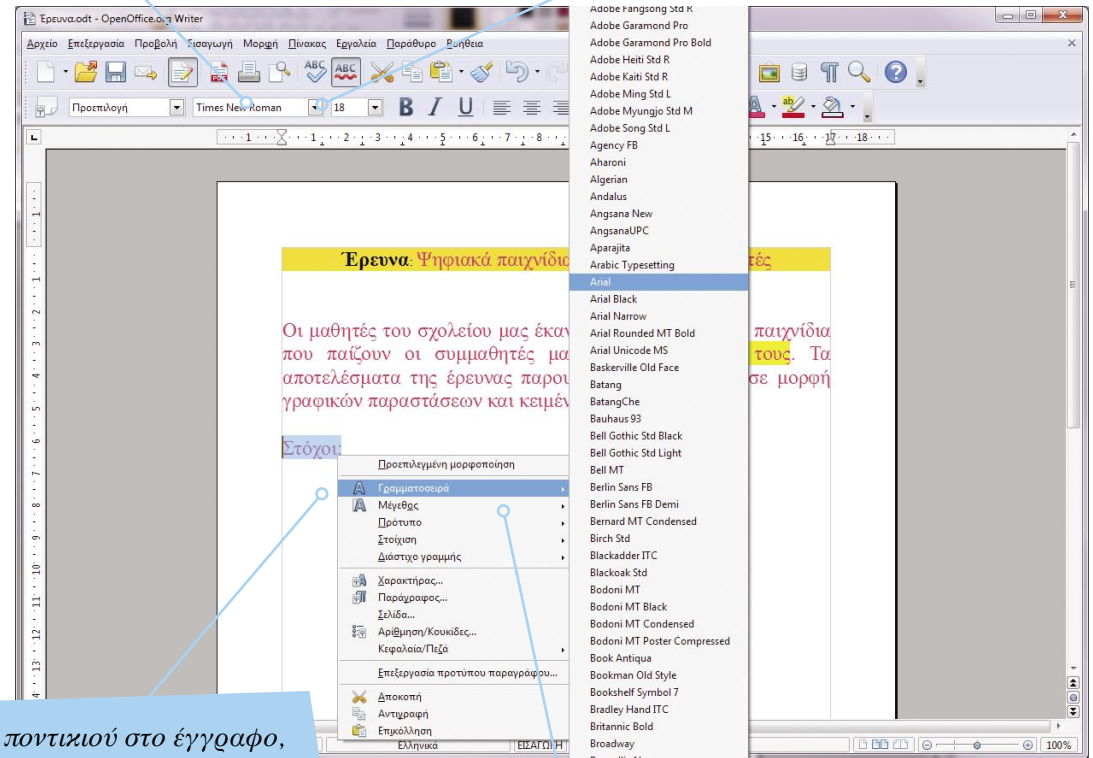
Έρευνα.odt - OpenOffice.org Writer

Αρχείο Επεξεργασία Προβολή Εισαγωγή Μορφή Πίνακας Εργαλεία Παράθυρο Βοήθεια

Προεπιλογή Times New Roman 18

Έρευνα: Ψηφιακά παιχνίδια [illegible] τές

Οι μαθητές του σχολείου μας έκαν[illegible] παιχνίδια που παίζουν οι συμμαθητές μα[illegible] τους. Τα αποτελέσματα της έρευνας παρου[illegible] σε μορφή γραφικών παραστάσεων και κειμέ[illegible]

Στόχοι:

Προεπιλεγμένη μορφοποίηση
Γραμματοσειρά
Μέγεθος
Πρότυπο
Στοίχιση
Διάστιχο γραμμής
Χαρακτήρας...
Παράγραφος...
Σελίδα...
Αρίθμηση/Κουκίδες...
Κεφαλαία/Πεζά
Επεξεργασία προτύπου παραγράφου...
Αποκοπή
Αντιγραφή
Επικόλληση

Adobe Fangsong Std R
Adobe Garamond Pro
Adobe Garamond Pro Bold
Adobe Heiti Std R
Adobe Kaiti Std R
Adobe Ming Std L
Adobe Myungjo Std M
Adobe Song Std L
Agency FB
Aharoni
Algerian
Andalus
Angsana New
AngsanaUPC
Aparajita
Arabic Typesetting
Arial
Arial Black
Arial Narrow
Arial Rounded MT Bold
Arial Unicode MS
Baskerville Old Face
Batang
BatangChe
Bauhaus 93
Bell Gothic Std Black
Bell Gothic Std Light
Bell MT
Berlin Sans FB
Berlin Sans FB Demi
Bernard MT Condensed
Birch Std
Blackadder ITC
Blackoak Std
Bodoni MT
Bodoni MT Black
Bodoni MT Condensed
Bodoni MT Poster Compressed
Book Antiqua
Bookman Old Style
Bookshelf Symbol 7
Bradley Hand ITC
Britannic Bold
Broadway

Ελληνικά ΕΙΣΑΓΩΓΗ 100%

ποντικιού στο έγγραφο,